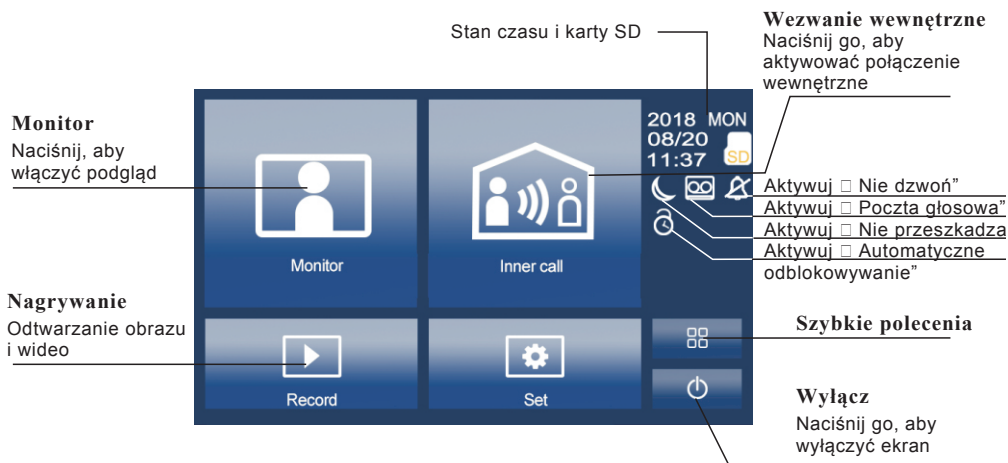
Stan czasu i karty SD

Wezwanie wewnętrzne
Naciśnij go, aby aktywować połączenie wewnętrzne

Monitor
Naciśnij, aby włączyć podgląd

2018 MON
08/20
11:37
SD

Aktywuj □ Nie dzwoń"
Aktywuj □ Poczta głosowa"
Aktywuj □ Nie przeszkadza
Aktywuj □ Automatyczne odblokowywanie"

Monitor

Inner call

Nagrywanie
Odtwarzanie obrazu i wideo

Szybkie polecenia

Record

Set

Wyłącz
Naciśnij go, aby wyłączyć ekran